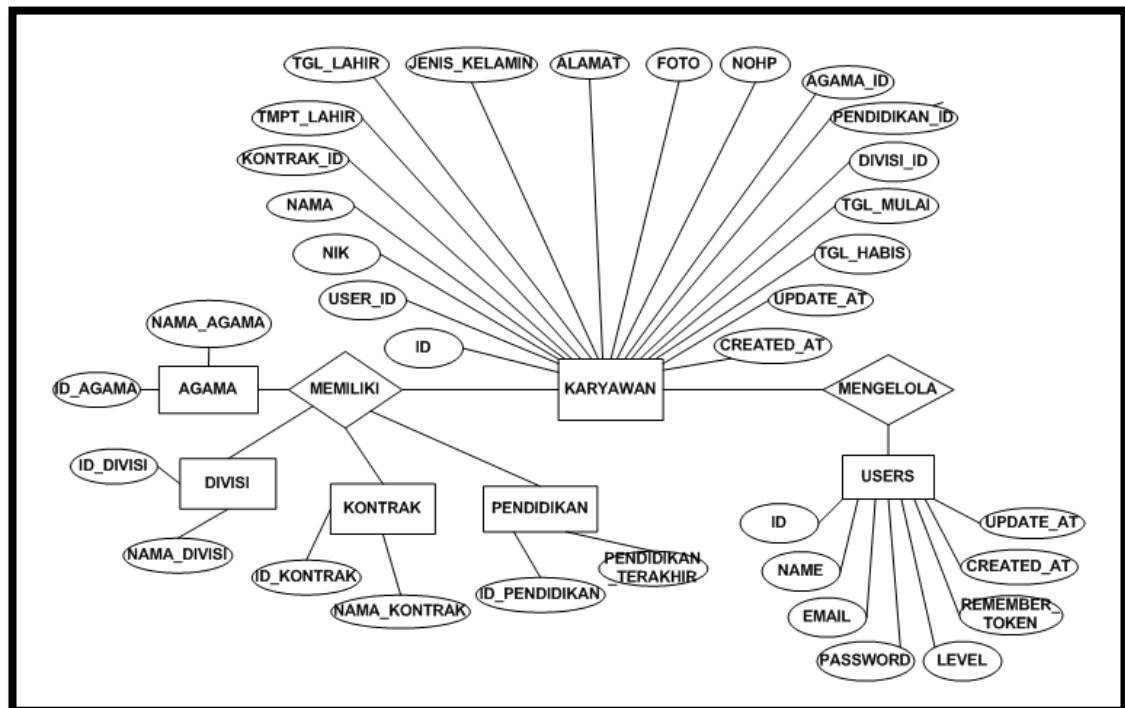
TGL_LAHIR
JENIS_KELAMIN
ALAMAT
FOTO
NOHP
AGAMA_ID
TMPT_LAHIR
PENDIDIKAN_ID
KONTRAK_ID
DIVISI_ID
NAMA
TGL_MULAI
NIK
TGL_HABIS
USER_ID
UPDATE_AT
NAMA_AGAMA
ID
CREATED_AT
ID_AGAMA
AGAMA
MEMILIKI
KARYAWAN
MENGELOLA
ID_DIVISI
DIVISI
USERS
KONTRAK
PENDIDIKAN
ID
UPDATE_AT
NAMA_DIVISI
PENDIDIKAN_TERAKHIR
NAME
CREATED_AT
ID_KONTRAK
ID_PENDIDIKAN
EMAIL
REMEMBER_TOKEN
NAMA_KONTRAK
PASSWORD
LEVEL